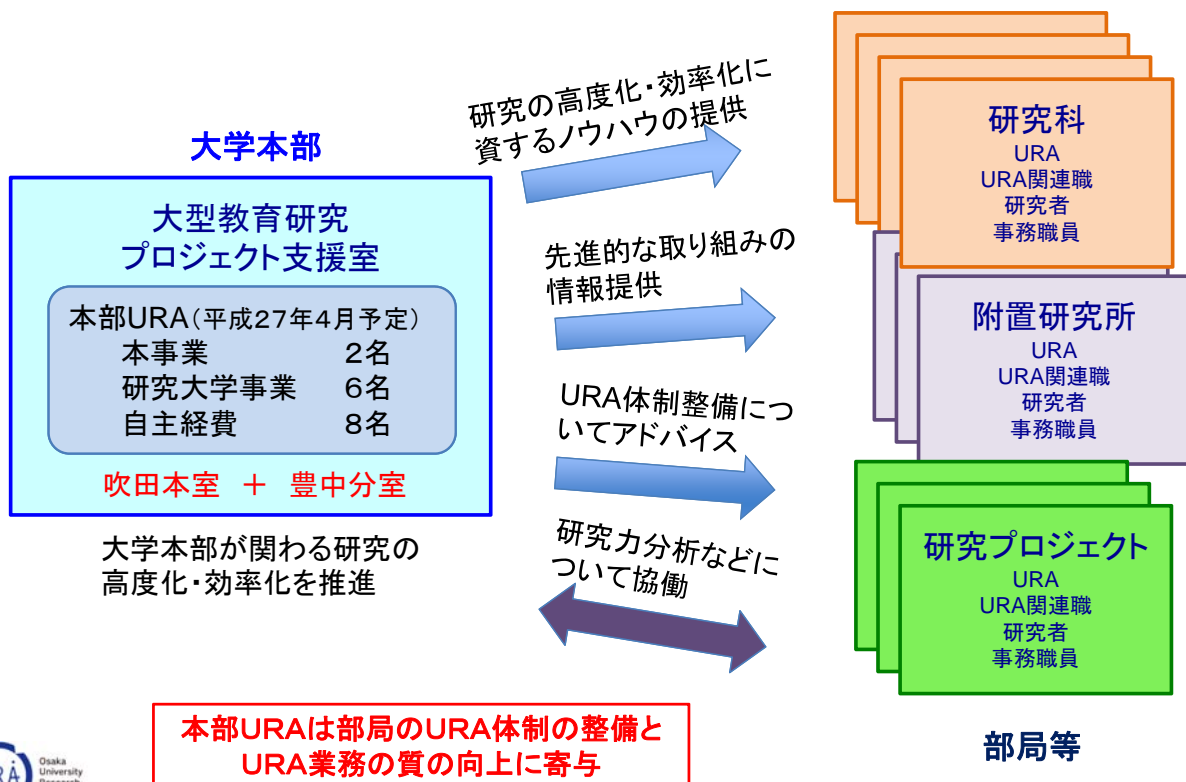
大学本部

大型教育研究
プロジェクト支援室

本部URA（平成27年4月予定）
本事業 2名
研究大学事業 6名
自主経費 8名

吹田本室 ＋ 豊中分室

大学本部が関わる研究の高度化・効率化を推進

研究の高度化・効率化に資するノウハウの提供

先進的な取り組みの情報提供

URA体制整備についてアドバイス

研究力分析などについて協働

研究科
URA
URA関連職
研究者
事務職員

附置研究所
URA
URA関連職
研究者
事務職員

研究プロジェクト
URA
URA関連職
研究者
事務職員

部局等

本部URAは部局のURA体制の整備と
URA業務の質の向上に寄与

URA Osaka University Research